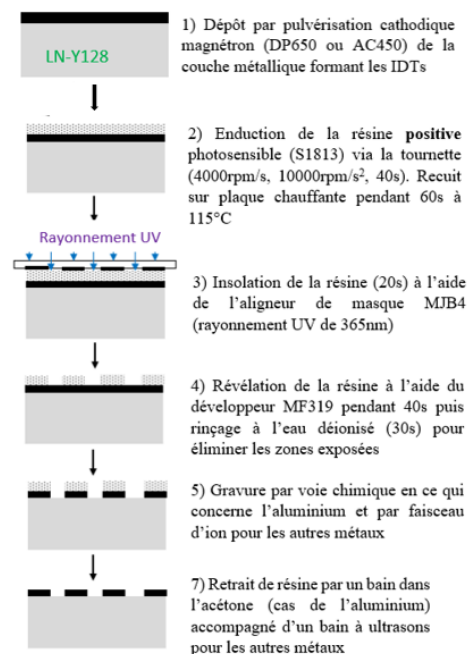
LN-Y128

1) Dépôt par pulvérisation cathodique magnétron (DP650 ou AC450) de la couche métallique formant les IDTs

2) Enduction de la résine **positive** photosensible (S1813) via la tournette (4000rpm/s, 10000rpm/s$^2$, 40s). Recuit sur plaque chauffante pendant 60s à 115°C

Rayonnement UV

3) Insolation de la résine (20s) à l'aide de l'aligneur de masque MJB4 (rayonnement UV de 365nm)

4) Révélation de la résine à l'aide du développeur MF319 pendant 40s puis rinçage à l'eau déionisé (30s) pour éliminer les zones exposées

5) Gravure par voie chimique en ce qui concerne l'aluminium et par faisceau d'ion pour les autres métaux

7) Retrait de résine par un bain dans l'acétone (cas de l'aluminium) accompagné d'un bain à ultrasons pour les autres métaux